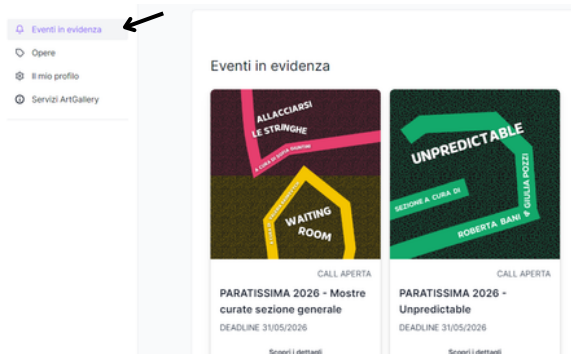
Eventi in evidenza
Opere
Il mio profilo
Servizi ArtGallery

Eventi in evidenza

ALLACCIARSI LE STRINGHE
A CURA DI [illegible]
WAITING ROOM
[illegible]

CALL APERTA
PARATISSIMA 2026 - Mostre curate sezione generale
DEADLINE 31/05/2026
Scopri i dettagli

UNPREDICTABLE
SEZIONE A CURA DI
ROBERTA BANI & GIULIA POZZI

CALL APERTA
PARATISSIMA 2026 - Unpredictable
DEADLINE 31/05/2026
Scopri i dettagli